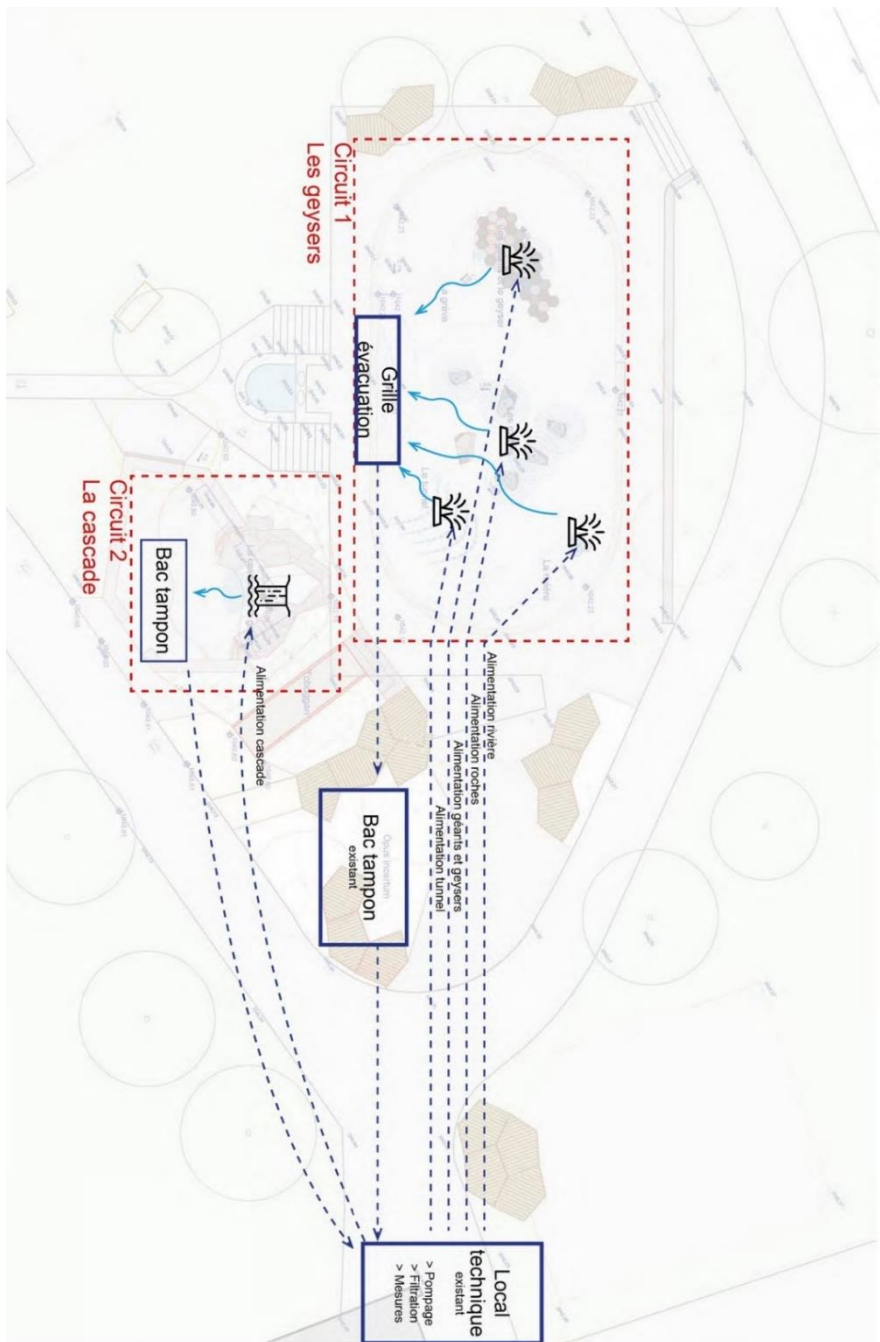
Circuit 1
Les geysers

Grille évacuation

Circuit 2
La cascade

Bac tampon

Alimentation cascade

Alimentation rivière
Alimentation roches
Alimentation géants et geysers
Alimentation tunnel

Bac tampon
existant

Local technique
existant
> Pompage
> Filtration
> Mesures